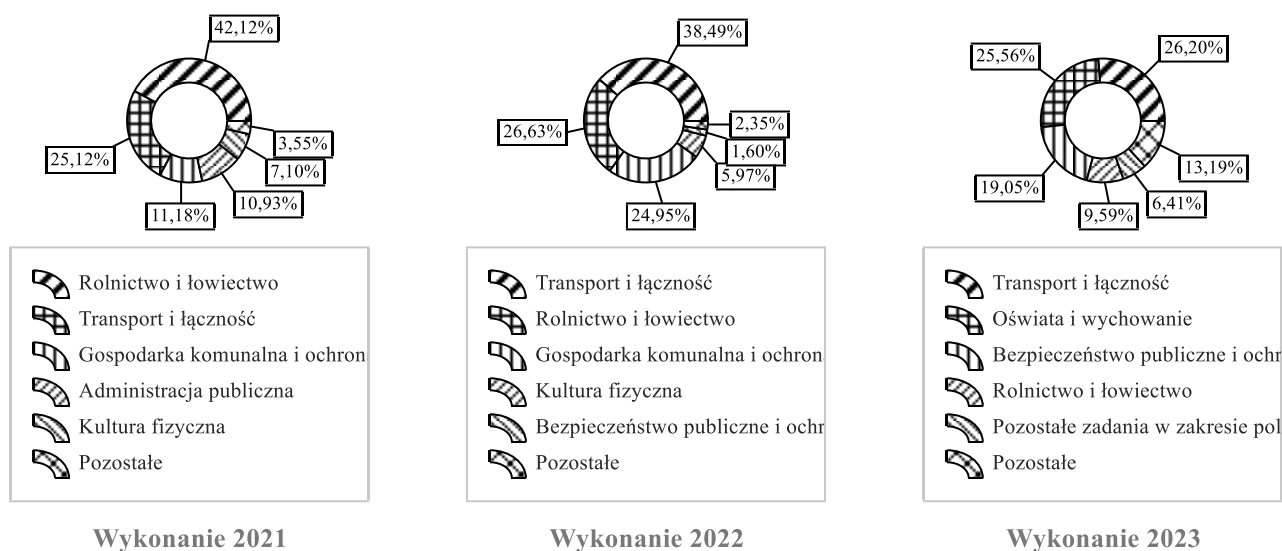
42,12%

25,12%

3,55%

7,10%

10,93%

11,18%

Rolnictwo i łowiectwo
Transport i łączność
Gospodarka komunalna i ochron
Administracja publiczna
Kultura fizyczna
Pozostałe

Wykonanie 2021

38,49%

26,63%

2,35%

1,60%

5,97%

24,95%

Transport i łączność
Rolnictwo i łowiectwo
Gospodarka komunalna i ochron
Kultura fizyczna
Bezpieczeństwo publiczne i ochr
Pozostałe

Wykonanie 2022

25,56%

26,20%

13,19%

19,05%

6,41%

9,59%

Transport i łączność
Oświata i wychowanie
Bezpieczeństwo publiczne i ochr
Rolnictwo i łowiectwo
Pozostałe zadania w zakresie pol
Pozostałe

Wykonanie 2023